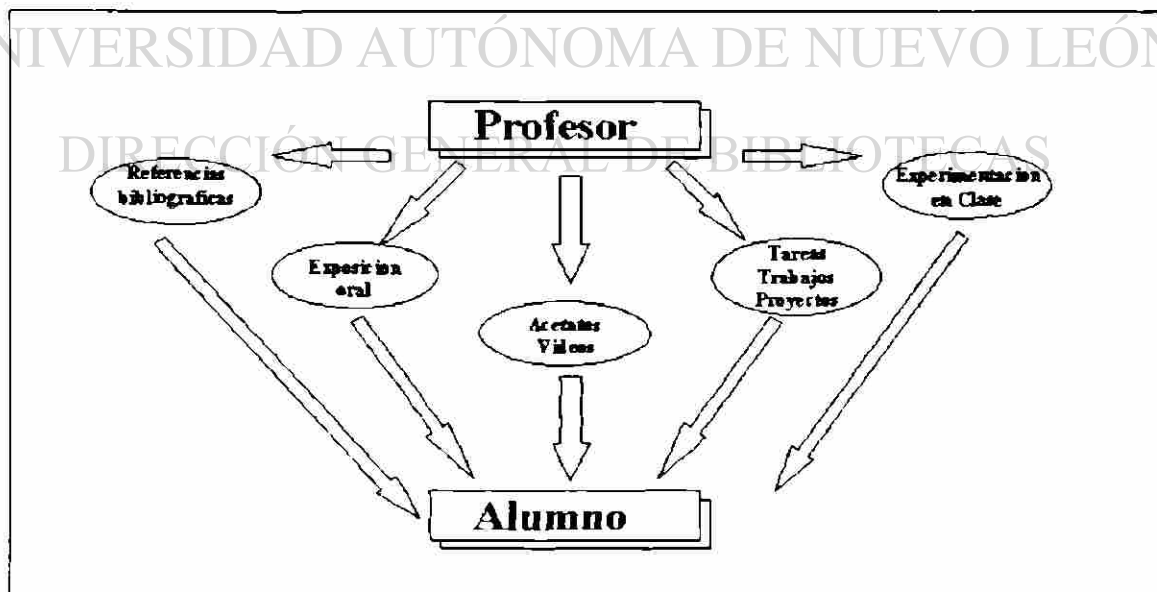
UNIVERSIDAD AUTÓNOMA DE NUEVO LEÓN

DIRECCIÓN GENERAL DE BIBLIOTECAS

Profesor

Referencias bibliograficas

Experimentacion en Clase

Exposicion oral

Acetatos Videos

Tareas Trabajos Proyectos

Alumno